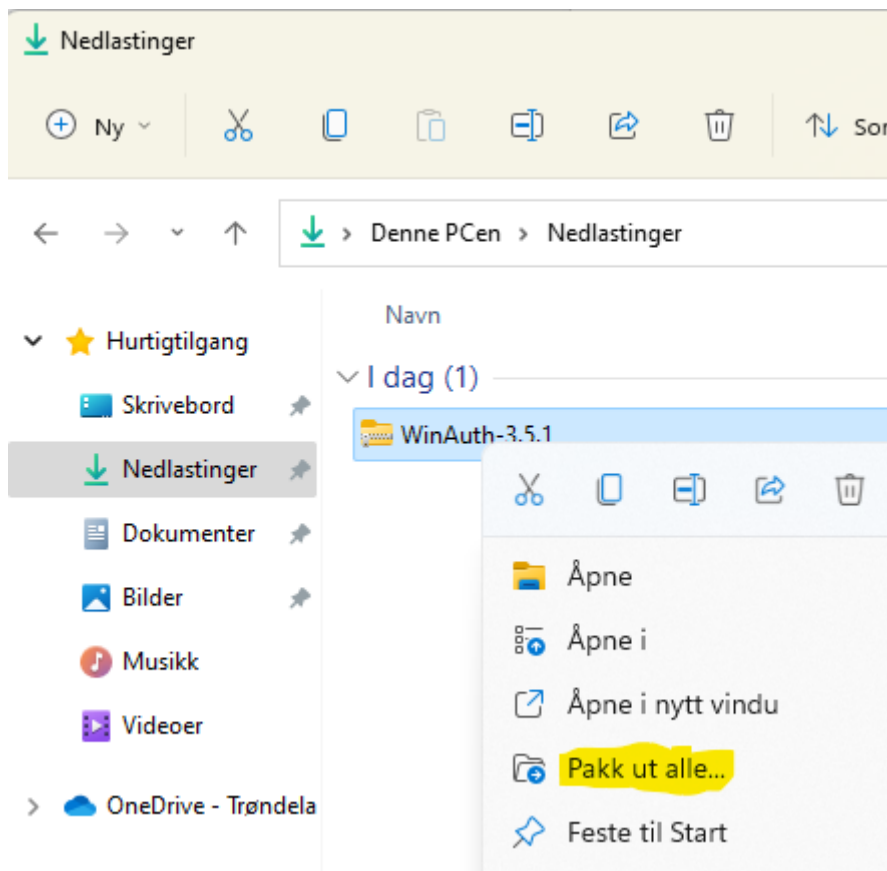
Nedlastinger

Ny

Sor

Denne PCen > Nedlastinger

Navn

I dag (1)

WinAuth-3.5.1

Hurtigtilgang

Skrivebord

Nedlastinger

Dokumenter

Bilder

Musikk

Videoer

OneDrive - Trøndela

Åpne

Åpne i

Åpne i nytt vindu

Pakk ut alle...

Feste til Start